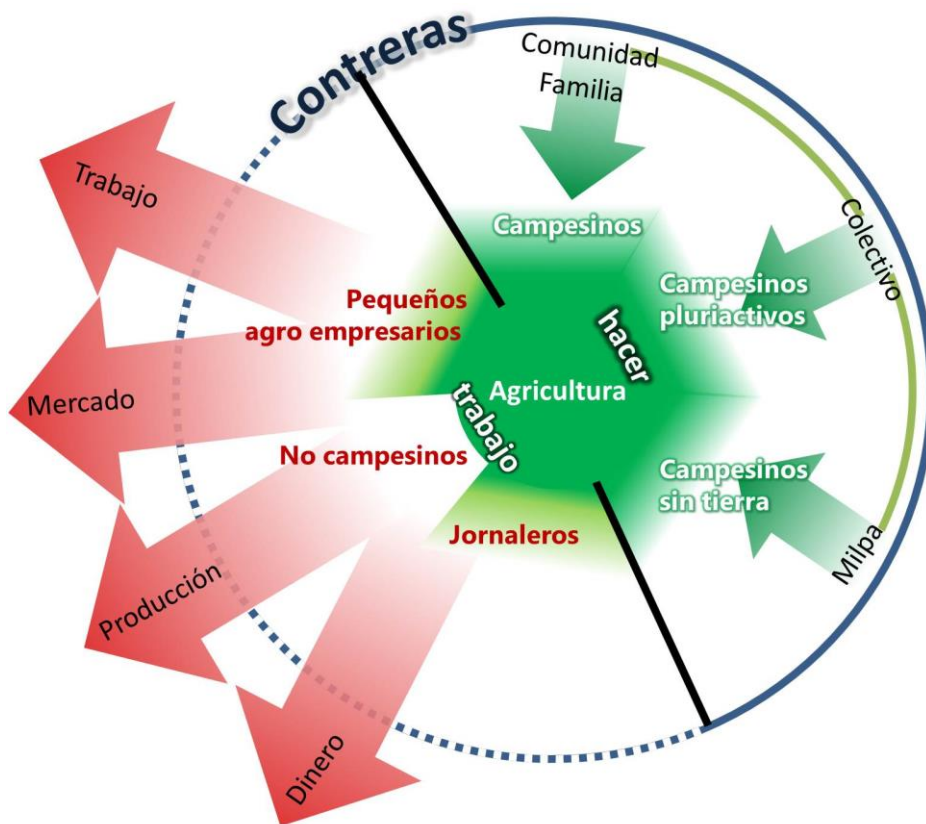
Contreras

Comunidad
Familia

Colectivo

Milpa

Campesinos

Campesinos pluriactivos

Campesinos sin tierra

hacer

Agricultura

trabajo

Pequeños agro empresarios

No campesinos

Jornaleros

Trabajo

Mercado

Producción

Dinero